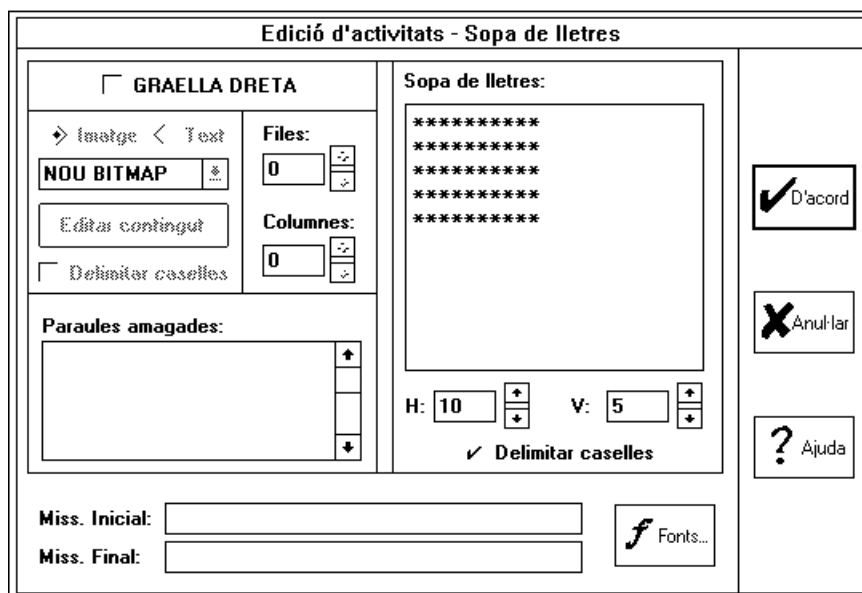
Edició d'activitats - Sopa de lletres

GRAELLA DRETA

Imatge Text

NOU BITMAP

Editar contingut

Delimitar caselles

Files:
0

Columnes:
0

Paraules amagades:

Sopa de lletres:
**********
**********
**********
**********
**********

H: 10 V: 5

Delimitar caselles

D'acord

Anul·lar

Ajuda

Miss. Inicial:

Miss. Final:

Fonts...